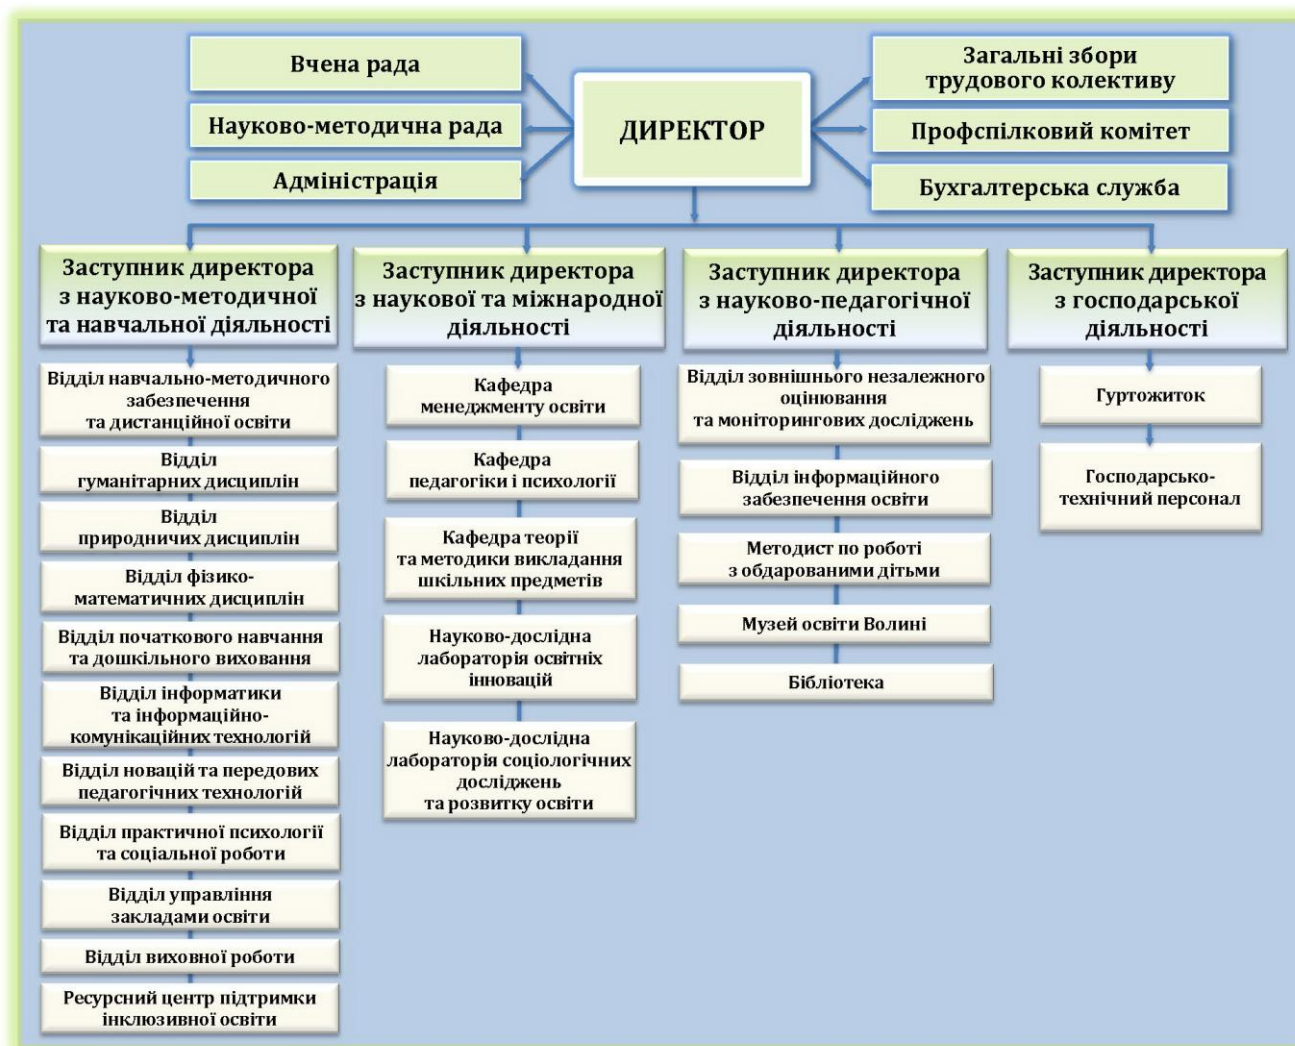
Вчена рада

Науково-методична рада

Адміністрація

ДИРЕКТОР

Загальні збори трудового колективу

Профспілковий комітет

Бухгалтерська служба

Заступник директора з науково-методичної та навчальної діяльності

Відділ навчально-методичного забезпечення та дистанційної освіти

Відділ гуманітарних дисциплін

Відділ природничих дисциплін

Відділ фізико-математичних дисциплін

Відділ початкового навчання та дошкільного виховання

Відділ інформатики та інформаційно-комунікаційних технологій

Відділ новацій та передових педагогічних технологій

Відділ практичної психології та соціальної роботи

Відділ управління закладами освіти

Відділ виховної роботи

Ресурсний центр підтримки інклюзивної освіти

Заступник директора з наукової та міжнародної діяльності

Кафедра менеджменту освіти

Кафедра педагогіки і психології

Кафедра теорії та методики викладання шкільних предметів

Науково-дослідна лабораторія освітніх інновацій

Науково-дослідна лабораторія соціологічних досліджень та розвитку освіти

Заступник директора з науково-педагогічної діяльності

Відділ зовнішнього незалежного оцінювання та моніторингових досліджень

Відділ інформаційного забезпечення освіти

Методист по роботі з обдарованими дітьми

Музей освіти Волині

Бібліотека

Заступник директора з господарської діяльності

Гуртожиток

Господарсько-технічний персонал